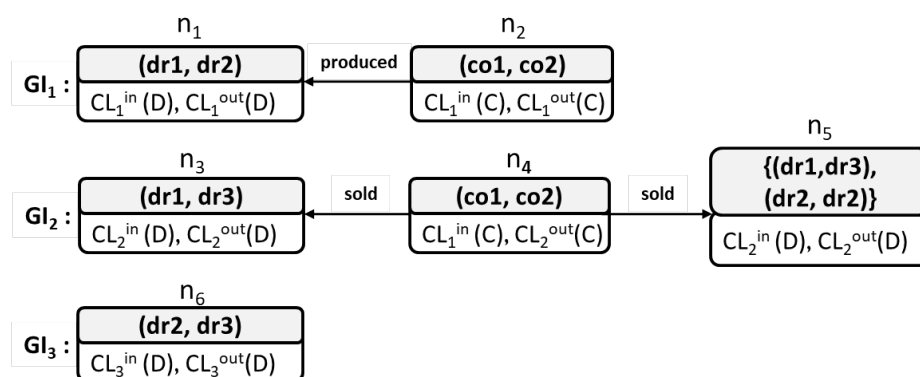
$n_1$

$GI_1$ :

(dr1, dr2)

$CL_1^{in}$ (D), $CL_1^{out}$(D)

produced

$n_2$

(co1, co2)

$CL_1^{in}$ (C), $CL_1^{out}$(C)

$n_3$

$GI_2$ :

(dr1, dr3)

$CL_2^{in}$ (D), $CL_2^{out}$(D)

sold

$n_4$

(co1, co2)

$CL_1^{in}$ (C), $CL_2^{out}$(C)

sold

$n_5$

{(dr1,dr3), (dr2, dr2)}

$CL_2^{in}$ (D), $CL_2^{out}$(D)

$n_6$

$GI_3$ :

(dr2, dr3)

$CL_3^{in}$ (D), $CL_3^{out}$(D)